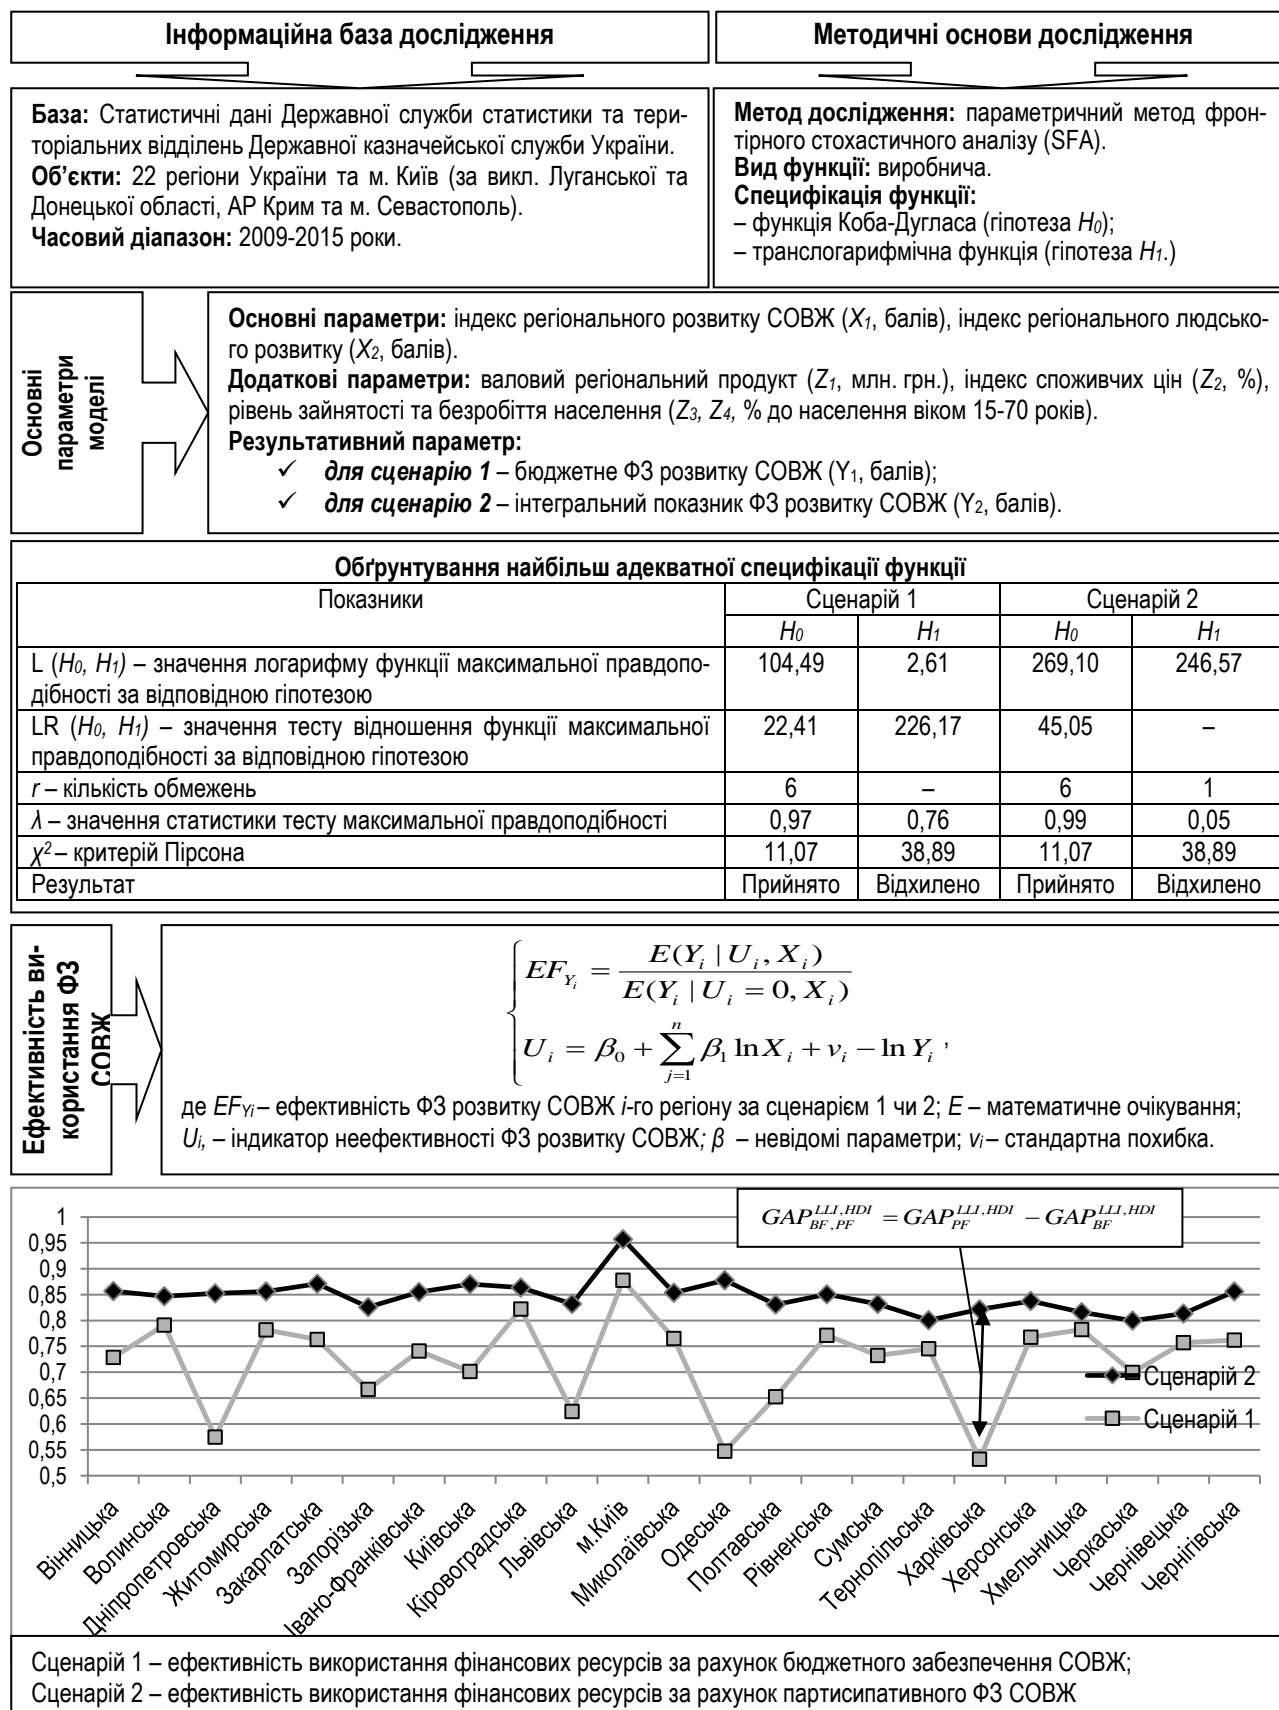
Інформаційна база дослідження

Методичні основи дослідження

База: Статистичні дані Державної служби статистики та територіальних відділень Державної казначейської служби України.
Об'єкти: 22 регіони України та м. Київ (за викл. Луганської та Донецької області, АР Крим та м. Севастополь).
Часовий діапазон: 2009-2015 роки.

Метод дослідження: параметричний метод фронтірного стохастичного аналізу (SFA).
Вид функції: виробнича.
Специфікація функції:
– функція Коба-Дугласа (гіпотеза $H_0$);
– транслогарифмічна функція (гіпотеза $H_1$.)

Основні параметри моделі

Основні параметри: індекс регіонального розвитку СОВЖ ($X_1$, балів), індекс регіонального людського розвитку ($X_2$, балів).
Додаткові параметри: валовий регіональний продукт ($Z_1$, млн. грн.), індекс споживчих цін ($Z_2$, %), рівень зайнятості та безробіття населення ($Z_3$, $Z_4$, % до населення віком 15-70 років).
Результативний параметр:
✓ для сценарію 1 – бюджетне ФЗ розвитку СОВЖ ($Y_1$, балів);
✓ для сценарію 2 – інтегральний показник ФЗ розвитку СОВЖ ($Y_2$, балів).

Обґрунтування найбільш адекватної специфікації функції

| Показники | Сценарій 1 $H_0$ | Сценарій 1 $H_1$ | Сценарій 2 $H_0$ | Сценарій 2 $H_1$ |
|---|---|---|---|---|
| L ($H_0$, $H_1$) – значення логарифму функції максимальної правдоподібності за відповідною гіпотезою | 104,49 | 2,61 | 269,10 | 246,57 |
| LR ($H_0$, $H_1$) – значення тесту відношення функції максимальної правдоподібності за відповідною гіпотезою | 22,41 | 226,17 | 45,05 | – |
| $r$ – кількість обмежень | 6 | – | 6 | 1 |
| $\lambda$ – значення статистики тесту максимальної правдоподібності | 0,97 | 0,76 | 0,99 | 0,05 |
| $\chi^2$ – критерій Пірсона | 11,07 | 38,89 | 11,07 | 38,89 |
| Результат | Прийнято | Відхилено | Прийнято | Відхилено |

Ефективність використання ФЗ СОВЖ

$\begin{cases} EF_{Y_i} = \frac{E(Y_i \mid U_i, X_i)}{E(Y_i \mid U_i = 0, X_i)} \\ U_i = \beta_0 + \sum_{j=1}^{n} \beta_1 \ln X_i + v_i - \ln Y_i \end{cases}$,

де $EF_{Yi}$ – ефективність ФЗ розвитку СОВЖ $i$-го регіону за сценарієм 1 чи 2; $E$ – математичне очікування; $U_i$, – індикатор неефективності ФЗ розвитку СОВЖ; $\beta$ – невідомі параметри; $v_i$ – стандартна похибка.

$GAP_{BF,PF}^{LLI,HDI} = GAP_{PF}^{LLI,HDI} - GAP_{BF}^{LLI,HDI}$

1
0,95
0,9
0,85
0,8
0,75
0,7
0,65
0,6
0,55
0,5

Сценарій 2
Сценарій 1

Вінницька, Волинська, Дніпропетровська, Житомирська, Закарпатська, Запорізька, Івано-Франківська, Київська, Кіровоградська, Львівська, м.Київ, Миколаївська, Одеська, Полтавська, Рівненська, Сумська, Тернопільська, Харківська, Херсонська, Хмельницька, Черкаська, Чернівецька, Чернігівська

Сценарій 1 – ефективність використання фінансових ресурсів за рахунок бюджетного забезпечення СОВЖ;
Сценарій 2 – ефективність використання фінансових ресурсів за рахунок партисипативного ФЗ СОВЖ